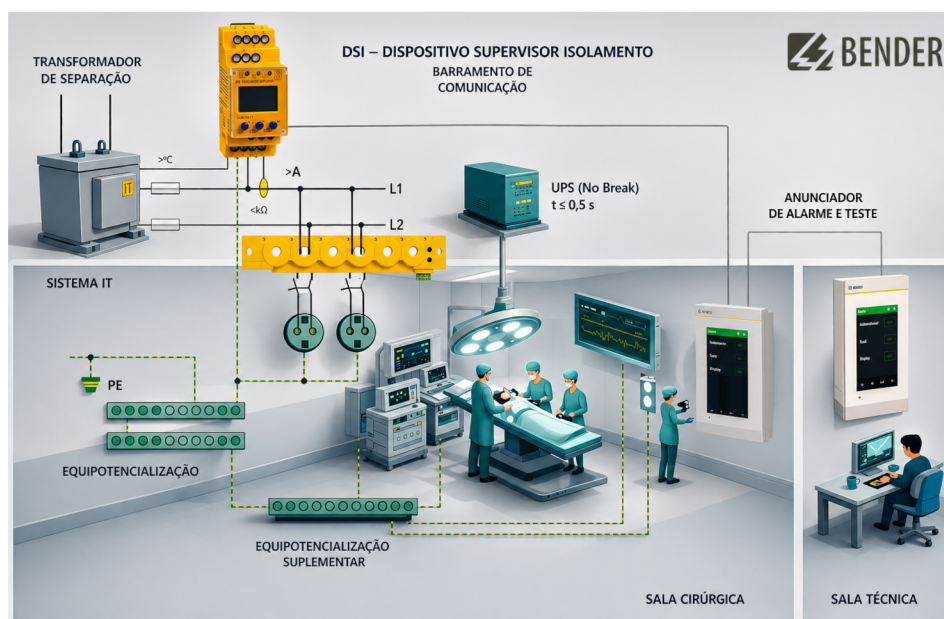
DSI – DISPOSITIVO SUPERVISOR ISOLAMENTO

BENDER

TRANSFORMADOR DE SEPARAÇÃO

BARRAMENTO DE COMUNICAÇÃO

IT

>ºC

>A

<kΩ

L1

L2

UPS (No Break)
t ≤ 0,5 s

ANUNCIADOR DE ALARME E TESTE

SISTEMA IT

PE

EQUIPOTENCIALIZAÇÃO

EQUIPOTENCIALIZAÇÃO SUPLEMENTAR

SALA CIRÚRGICA

SALA TÉCNICA